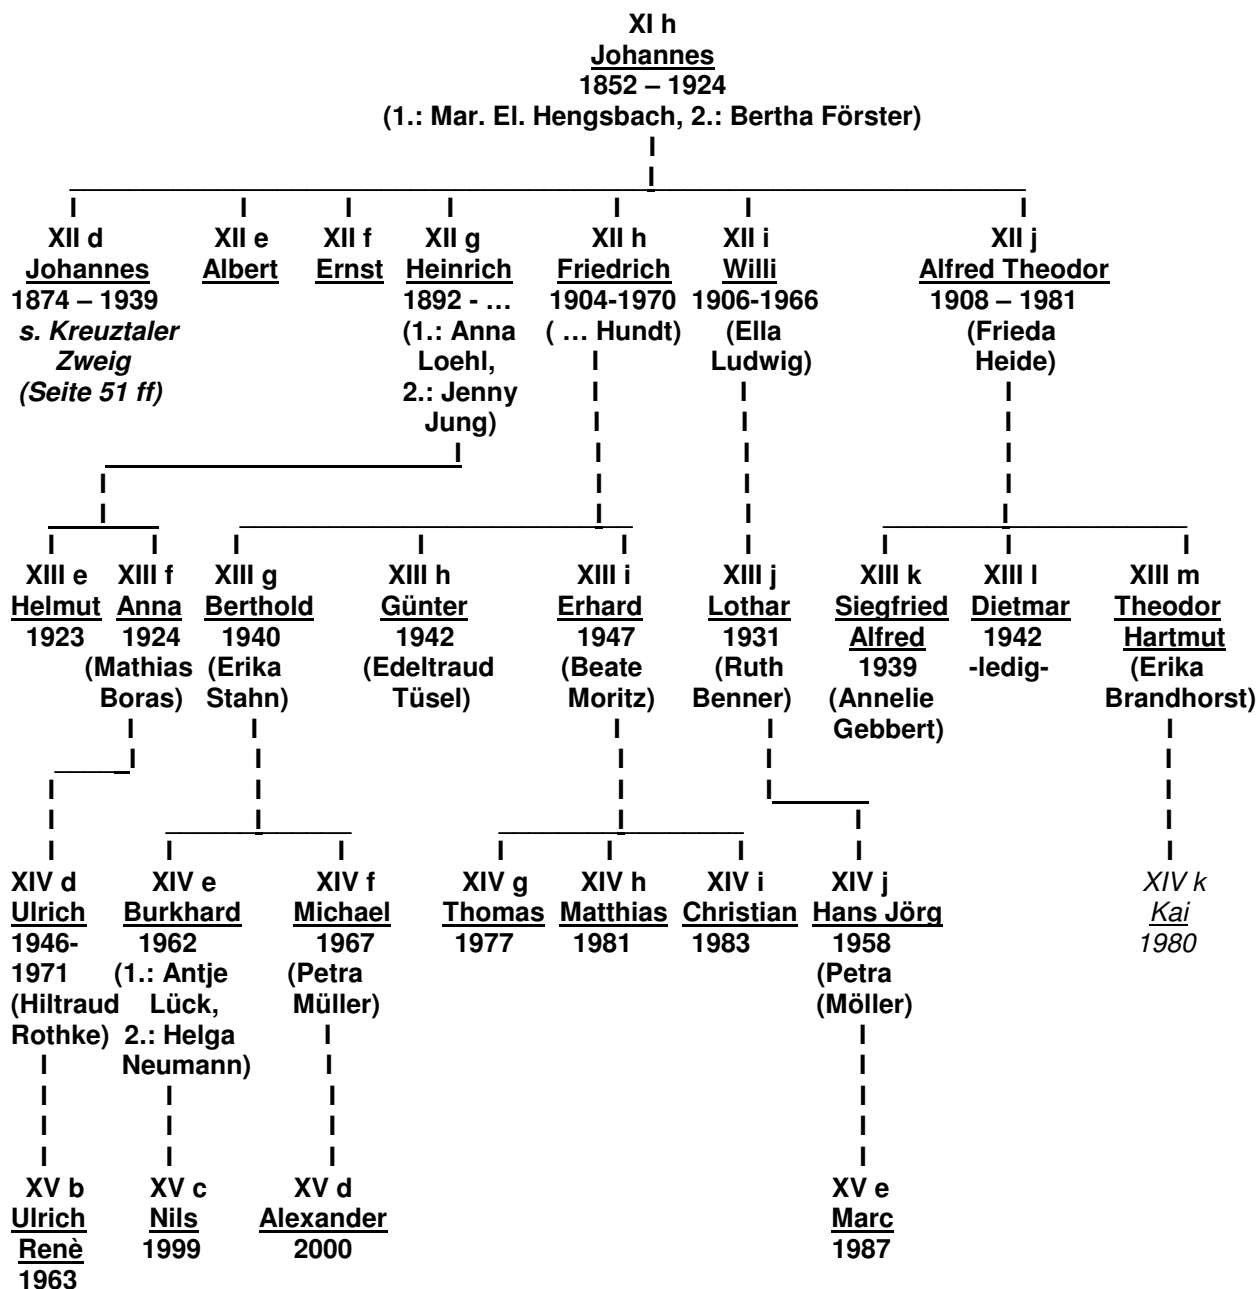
XI h
Johannes
1852 – 1924
(1.: Mar. El. Hengsbach, 2.: Bertha Förster)

XII d
Johannes
1874 – 1939
*s. Kreuztaler Zweig*
*(Seite 51 ff)*

XII e
Albert

XII f
Ernst

XII g
Heinrich
1892 - …
(1.: Anna Loehl, 2.: Jenny Jung)

XII h
Friedrich
1904-1970
( … Hundt)

XII i
Willi
1906-1966
(Ella Ludwig)

XII j
Alfred Theodor
1908 – 1981
(Frieda Heide)

XIII e
Helmut
1923

XIII f
Anna
1924
(Mathias Boras)

XIII g
Berthold
1940
(Erika Stahn)

XIII h
Günter
1942
(Edeltraud Tüsel)

XIII i
Erhard
1947
(Beate Moritz)

XIII j
Lothar
1931
(Ruth Benner)

XIII k
Siegfried Alfred
1939
(Annelie Gebbert)

XIII l
Dietmar
1942
-ledig-

XIII m
Theodor Hartmut
(Erika Brandhorst)

XIV d
Ulrich
1946-1971
(Hiltraud Rothke)

XIV e
Burkhard
1962
(1.: Antje Lück, 2.: Helga Neumann)

XIV f
Michael
1967
(Petra Müller)

XIV g
Thomas
1977

XIV h
Matthias
1981

XIV i
Christian
1983

XIV j
Hans Jörg
1958
(Petra (Möller)

*XIV k*
*Kai*
*1980*

XV b
Ulrich Renè
1963

XV c
Nils
1999

XV d
Alexander
2000

XV e
Marc
1987